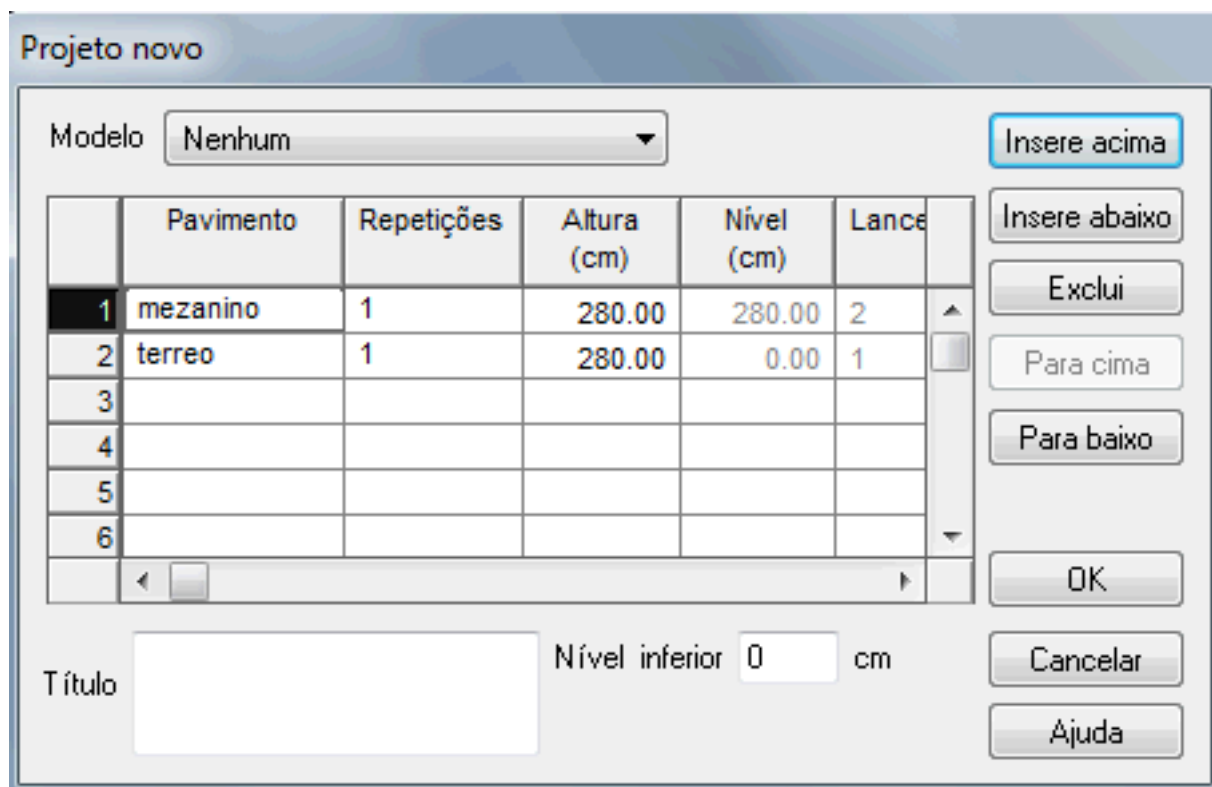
Projeto novo

Modelo Nenhum

Insere acima
Insere abaixo
Exclui
Para cima
Para baixo

| | Pavimento | Repetições | Altura (cm) | Nível (cm) | Lance |
|---|---|---|---|---|---|
| 1 | mezanino | 1 | 280.00 | 280.00 | 2 |
| 2 | terreo | 1 | 280.00 | 0.00 | 1 |
| 3 | | | | | |
| 4 | | | | | |
| 5 | | | | | |
| 6 | | | | | |

OK

Título

Nível inferior 0 cm

Cancelar
Ajuda